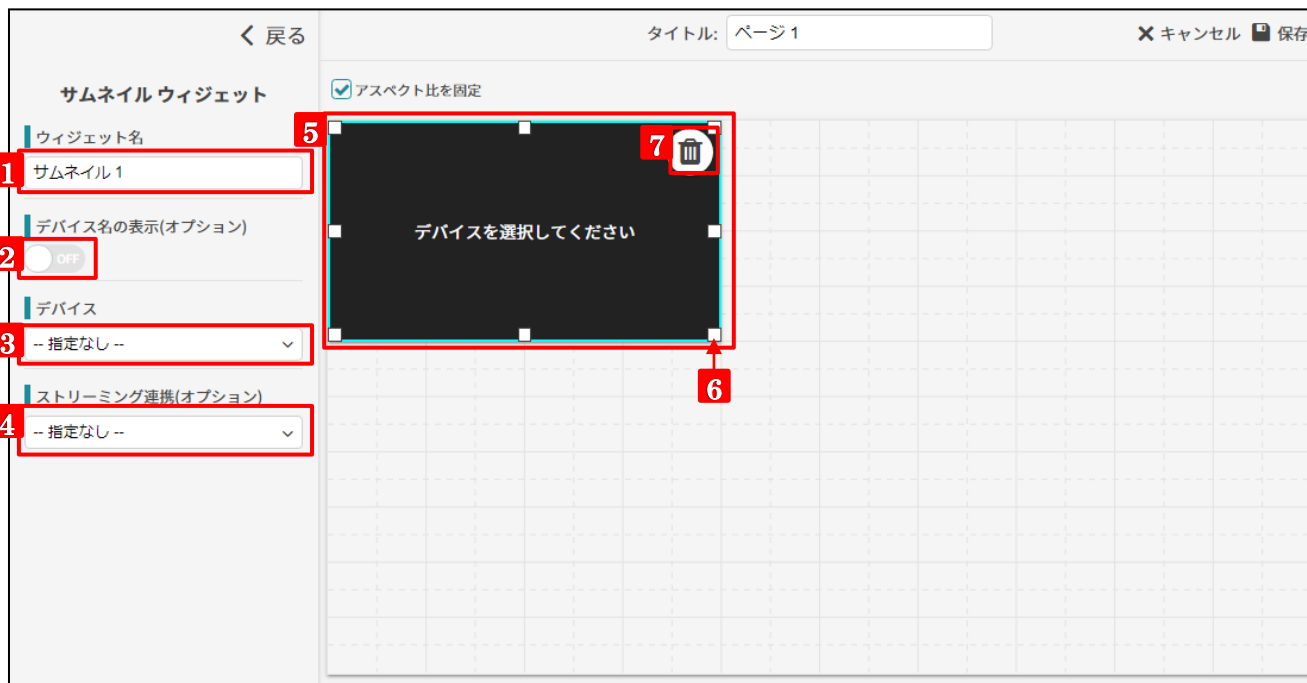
< 戻る

タイトル: ページ 1

✕ キャンセル 保存

アスペクト比を固定

サムネイル ウィジェット

ウィジェット名

1 サムネイル 1

デバイス名の表示(オプション)

2 OFF

デバイス

3 -- 指定なし --

ストリーミング連携(オプション)

4 -- 指定なし --

5

7

デバイスを選択してください

6